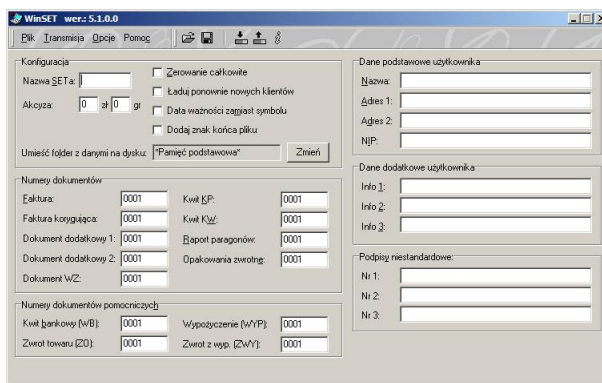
WinSET wer.: 5.1.0.0

Plik Transmisja Opcje Pomoc

Konfiguracja

Nazwa SETa:

Zerowanie całkowite

Ładuj ponownie nowych klientów

Akcyza: 0 zł 0 gr

Data ważności zamiast symbolu

Dodaj znak końca pliku

Umieść folder z danymi na dysku: "Pamięć podstawowa" Zmień

Numery dokumentów

Faktura: 0001

Faktura korygująca: 0001

Dokument dodatkowy 1: 0001

Dokument dodatkowy 2: 0001

Dokument WZ: 0001

Kwit KP: 0001

Kwit KW: 0001

Raport paragonów: 0001

Opakowania zwrotne: 0001

Numery dokumentów pomocniczych

Kwit bankowy (WB): 0001

Zwrot towaru (ZO): 0001

Wypożyczenie (WYP): 0001

Zwrot z wyp. (ZWY): 0001

Dane podstawowe użytkownika

Nazwa:

Adres 1:

Adres 2:

NIP:

Dane dodatkowe użytkownika

Info 1:

Info 2:

Info 3:

Podpisy niestandardowe:

Nr 1:

Nr 2:

Nr 3: